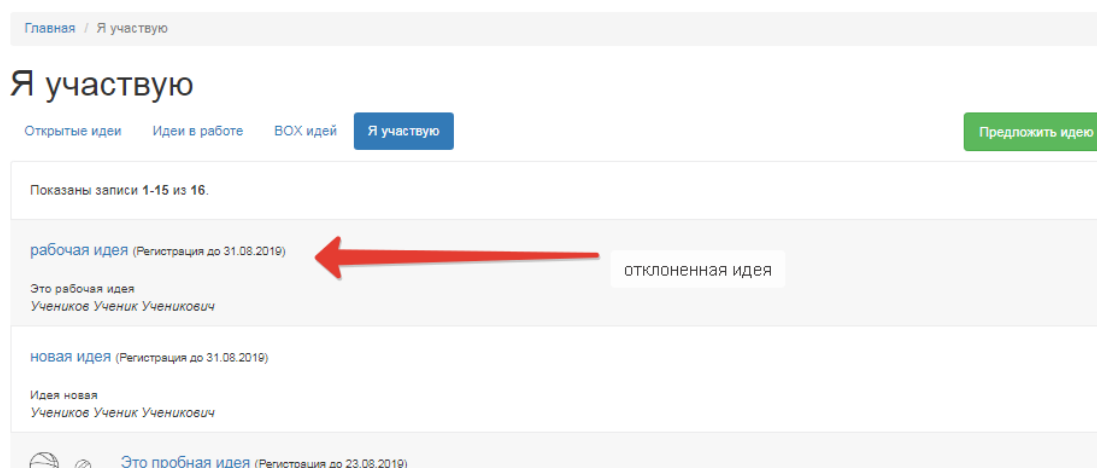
Главная / Я участвую

Я участвую

Открытые идеи Идеи в работе BOX идей Я участвую

Предложить идею

Показаны записи **1-15** из **16**.

рабочая идея (Регистрация до 31.08.2019)

отклоненная идея

Это рабочая идея
*Учеников Ученик Ученикович*

новая идея (Регистрация до 31.08.2019)

Идея новая
*Учеников Ученик Ученикович*

Это пробная идея (Регистрация до 23.08.2019)